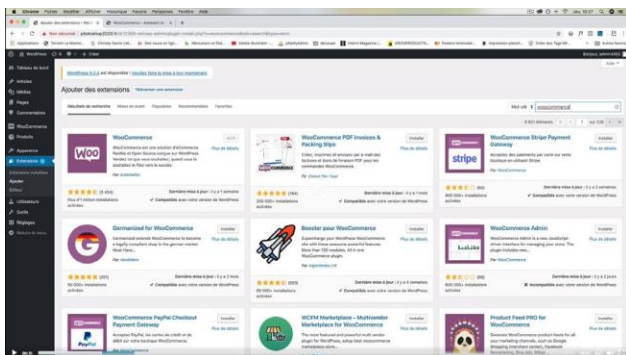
Chrome Fichier Modifier Afficher Historique Favoris Personnes Fenêtre Aide

Ajouter des extensions ‹ WooC ×
WooCommerce - Assistant co ×

Non sécurisé | photoshop2020.fr

Applications

Tableau de bord
Articles
Médias
Pages
Commentaires
WooCommerce
Produits
Apparence
Extensions
Extensions installées
Ajouter
Éditeur
Utilisateurs
Outils
Réglages
Réduire le menu

WordPress 5.2.4 est disponible ! Veuillez faire la mise à jour maintenant.

Ajouter des extensions Téléverser une extension

Résultats de recherche Mises en avant Populaires Recommandées Favorites

Mot-clé woocommerce

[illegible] éléments 1 sur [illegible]

WooCommerce
Installer
Plus de détails
Par Automattic
(2 424)
Plus d'1 million installations actives
Dernière mise à jour : il y a 1 semaine
Compatible avec votre version de WordPress

WooCommerce PDF Invoices & Packing Slips
Installer
Plus de détails
Par Ewout Fernhout
(764)
200 000+ installations actives
Dernière mise à jour : il y a 1 semaine
Compatible avec votre version de WordPress

WooCommerce Stripe Payment Gateway
Installer
Plus de détails
Par WooCommerce
(86)
900 000+ installations actives
Dernière mise à jour : il y a 2 semaines
Compatible avec votre version de WordPress

Germanized for WooCommerce
Installer
Plus de détails
Par Vendidero
(201)
50 000+ installations actives
Dernière mise à jour : il y a 2 mois
Compatible avec votre version de WordPress

Booster pour WooCommerce
Installer
Plus de détails
Par Algoritmika Ltd
(353)
90 000+ installations actives
Dernière mise à jour : il y a 4 semaines
Compatible avec votre version de WordPress

WooCommerce Admin
Installer
Plus de détails
Par WooCommerce
(40)
Dernière mise à jour : il y a 2 semaines
Incompatible avec votre version de WordPress

WooCommerce PayPal Checkout Payment Gateway
Installer
Plus de détails

WCFM Marketplace – Multivendor Marketplace for WooCommerce
Installer
Plus de détails

Product Feed PRO for WooCommerce
Installer
Plus de détails